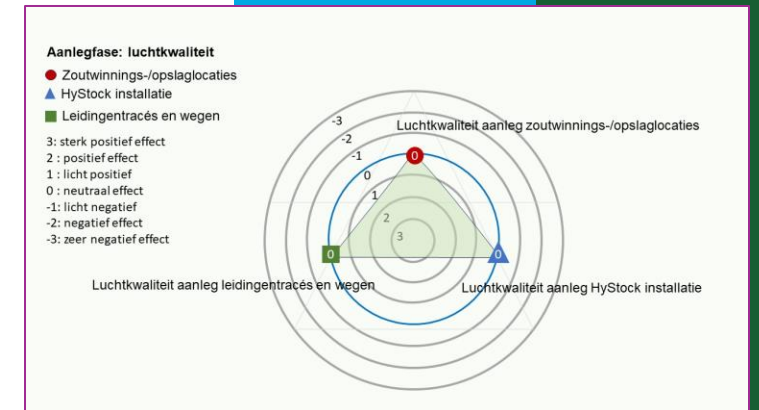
Aanlegfase: luchtkwaliteit

Zoutwinnings-/opslaglocaties
HyStock installatie
Leidingentracés en wegen

3: sterk positief effect
2 : positief effect
1 : licht positief
0 : neutraal effect
-1: licht negatief
-2: negatief effect
-3: zeer negatief effect

-3
-2
-1
0
1
2
3

Luchtkwaliteit aanleg zoutwinnings-/opslaglocaties
0
0
0
Luchtkwaliteit aanleg leidingentracés en wegen
Luchtkwaliteit aanleg HyStock installatie